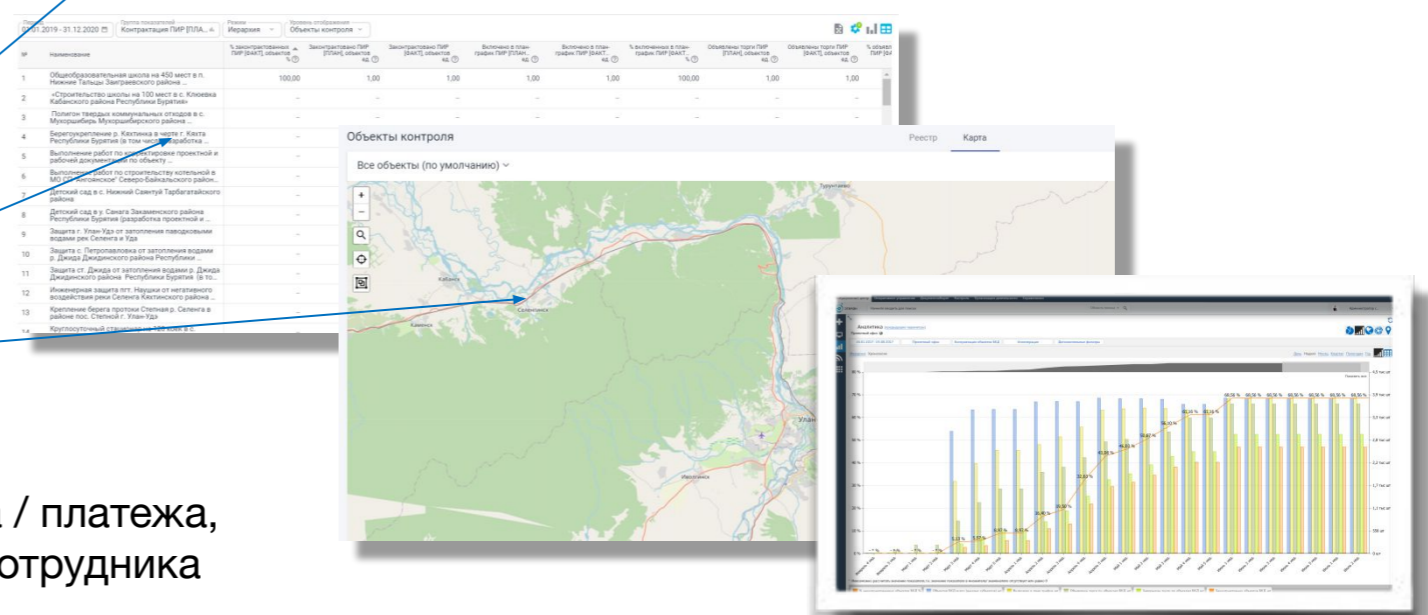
Период 01.01.2019 - 31.12.2020 | Группа показателей Контрактация ПИР [ПЛА... | Режим Иерархия | Уровень отображения Объекты контроля

| № | Наименование | % законтрактованных ПИР [ФАКТ], объектов % | Законтрактовано ПИР [ПЛАН], объектов ед. | Законтрактовано ПИР [ФАКТ], объектов ед. | Включено в план-график ПИР [ПЛАН... | Включено в план-график ПИР [ФАКТ... ед. | % включенных в план-график ПИР [ФАКТ... % | Объявлены торги ПИР [ПЛАН], объектов ед. | Объявлены торги ПИР [ФАКТ], объектов ед. | % объявл... ПИР [ФА... |
|---|---|---|---|---|---|---|---|---|---|---|
| 1 | Общеобразовательная школа на 450 мест в п. Нижние Тальцы Заиграевского района ... | 100,00 | 1,00 | 1,00 | 1,00 | 1,00 | 100,00 | 1,00 | 1,00 | |
| 2 | «Строительство школы на 100 мест в с. Клюевка Кабанского района Республики Бурятия» | – | – | – | – | – | – | – | – | |
| 3 | Полигон твердых коммунальных отходов в с. Мухоршибирь Мухоршибирского района ... | – | – | – | – | – | – | – | – | |
| 4 | Берегоукрепление р. Кяхтинка в черте г. Кяхта Республики Бурятия (в том числе разработка ... | – | | | | | | | | |
| 5 | Выполнение работ по корректировке проектной и рабочей документации по объекту ... | – | | | | | | | | |
| 6 | Выполнение работ по строительству котельной в МО ГП «Нижнеангарское» Северо-Байкальского район... | – | | | | | | | | |
| 7 | Детский сад в с. Нижний Саянтуй Тарбагатайского района | – | | | | | | | | |
| 8 | Детский сад в у. Санага Закаменского района Республики Бурятия (разработка проектной и ... | – | | | | | | | | |
| 9 | Защита г. Улан-Удэ от затопления паводковыми водами рек Селенга и Уда | – | | | | | | | | |
| 10 | Защита с. Петропавловка от затопления водами р. Джида Джидинского района Республики ... | – | | | | | | | | |
| 11 | Защита ст. Джида от затопления водами р. Джида Джидинского района Республики Бурятия (в то... | – | | | | | | | | |
| 12 | Инженерная защита пгт. Наушки от негативного воздействия реки Селенга Кяхтинского района ... | – | | | | | | | | |
| 13 | Крепление берега протоки Степная р. Селенга в районе пос. Степной г. Улан-Удэ | – | | | | | | | | |
| 14 | Круглосуточный стационар на 120 коек в с. | | | | | | | | | |

Объекты контроля
Реестр Карта
Все объекты (по умолчанию)
Кабанск
Селенгинск
Каменск
Турунтаево
Ивалгинск
Улан

Аналитика
Диаграмма Таблица
1,07 % 1,07 % 8,93 % 8,93 % 16,40 % 18,98 % 33,33 % 40,60 % 44,83 % 50,67 % 53,71 % 62,10 % 63,10 % 69,30 % 69,30 % 69,30 % 69,30 % 69,30 % 69,30 % 69,30 %

/ платежа,
отрудника